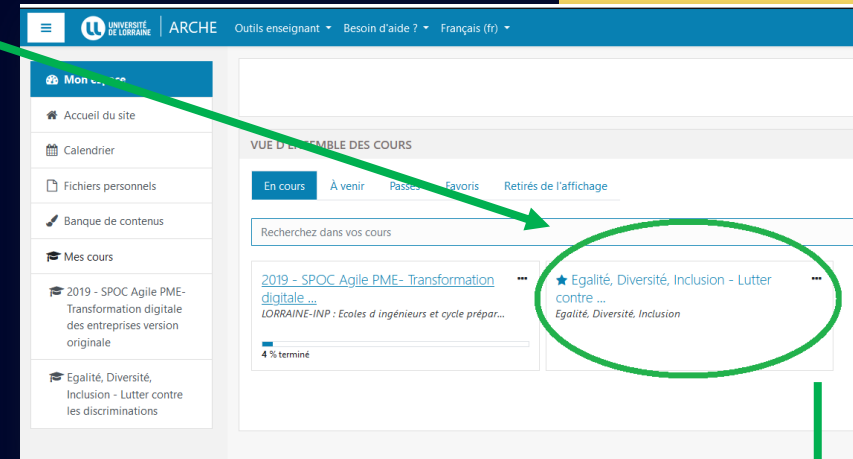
≡ UNIVERSITÉ DE LORRAINE | ARCHE Outils enseignant ▾ Besoin d'aide ? ▾ Français (fr) ▾

Mon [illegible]

Accueil du site

Calendrier

Fichiers personnels

Banque de contenus

Mes cours

2019 - SPOC Agile PME-Transformation digitale des entreprises version originale

Egalité, Diversité, Inclusion - Lutter contre les discriminations

VUE D'E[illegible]EMBLE DES COURS

En cours | À venir | Passé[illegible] | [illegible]avoris | Retirés de l'affichage

Recherchez dans vos cours

2019 - SPOC Agile PME- Transformation digitale ...

LORRAINE-INP : Ecoles d ingénieurs et cycle prépar...

4 % terminé

Egalité, Diversité, Inclusion - Lutter contre ...

Egalité, Diversité, Inclusion